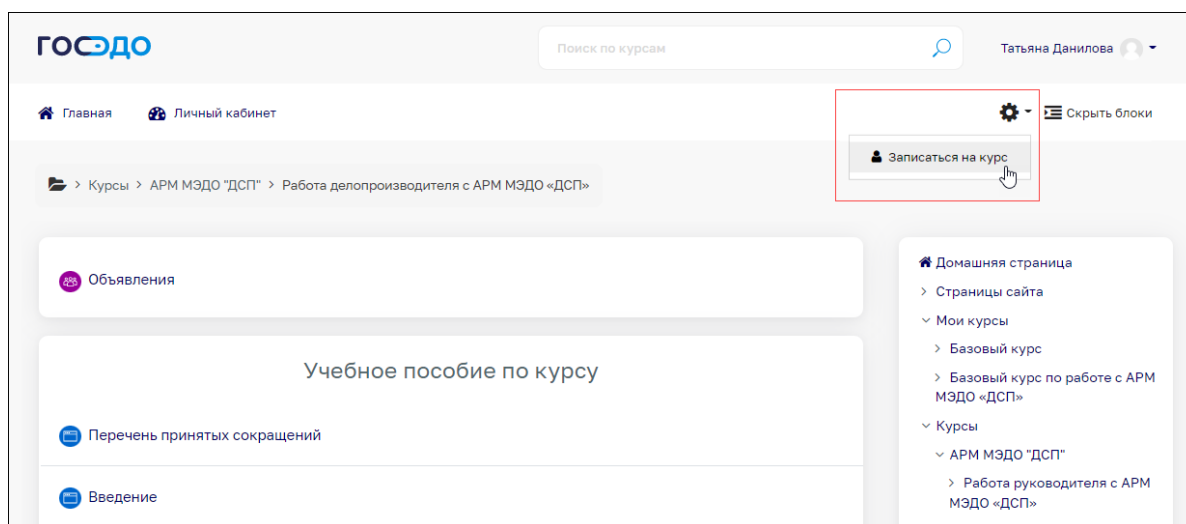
ГОСЭДО

Поиск по курсам

Татьяна Данилова

Главная Личный кабинет

Скрыть блоки

Записаться на курс

> Курсы > АРМ МЭДО "ДСП" > Работа делопроизводителя с АРМ МЭДО «ДСП»

Объявления

Учебное пособие по курсу

Перечень принятых сокращений

Введение

Домашняя страница
> Страницы сайта
Мои курсы
> Базовый курс
> Базовый курс по работе с АРМ МЭДО «ДСП»
Курсы
АРМ МЭДО "ДСП"
> Работа руководителя с АРМ МЭДО «ДСП»